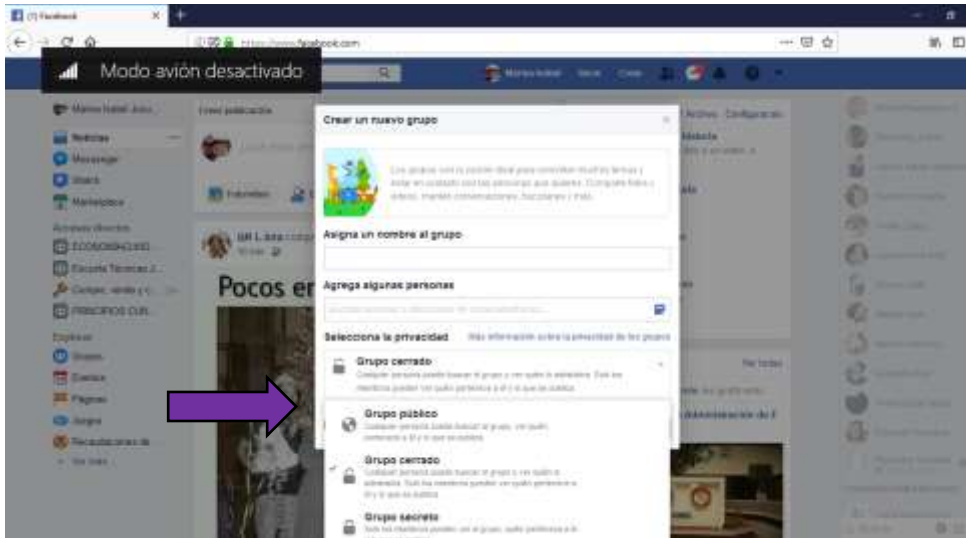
(1) Facebook

https://www.facebook.com

Modo avión desactivado

Crear publicación

Noticias

Messenger

Marketplace

Pocos er

Crear un nuevo grupo

Asigna un nombre al grupo

Agrega algunas personas

Selecciona la privacidad

Más información sobre la privacidad de los grupos

Grupo cerrado

Grupo público

Grupo cerrado

Grupo secreto

Ver todas